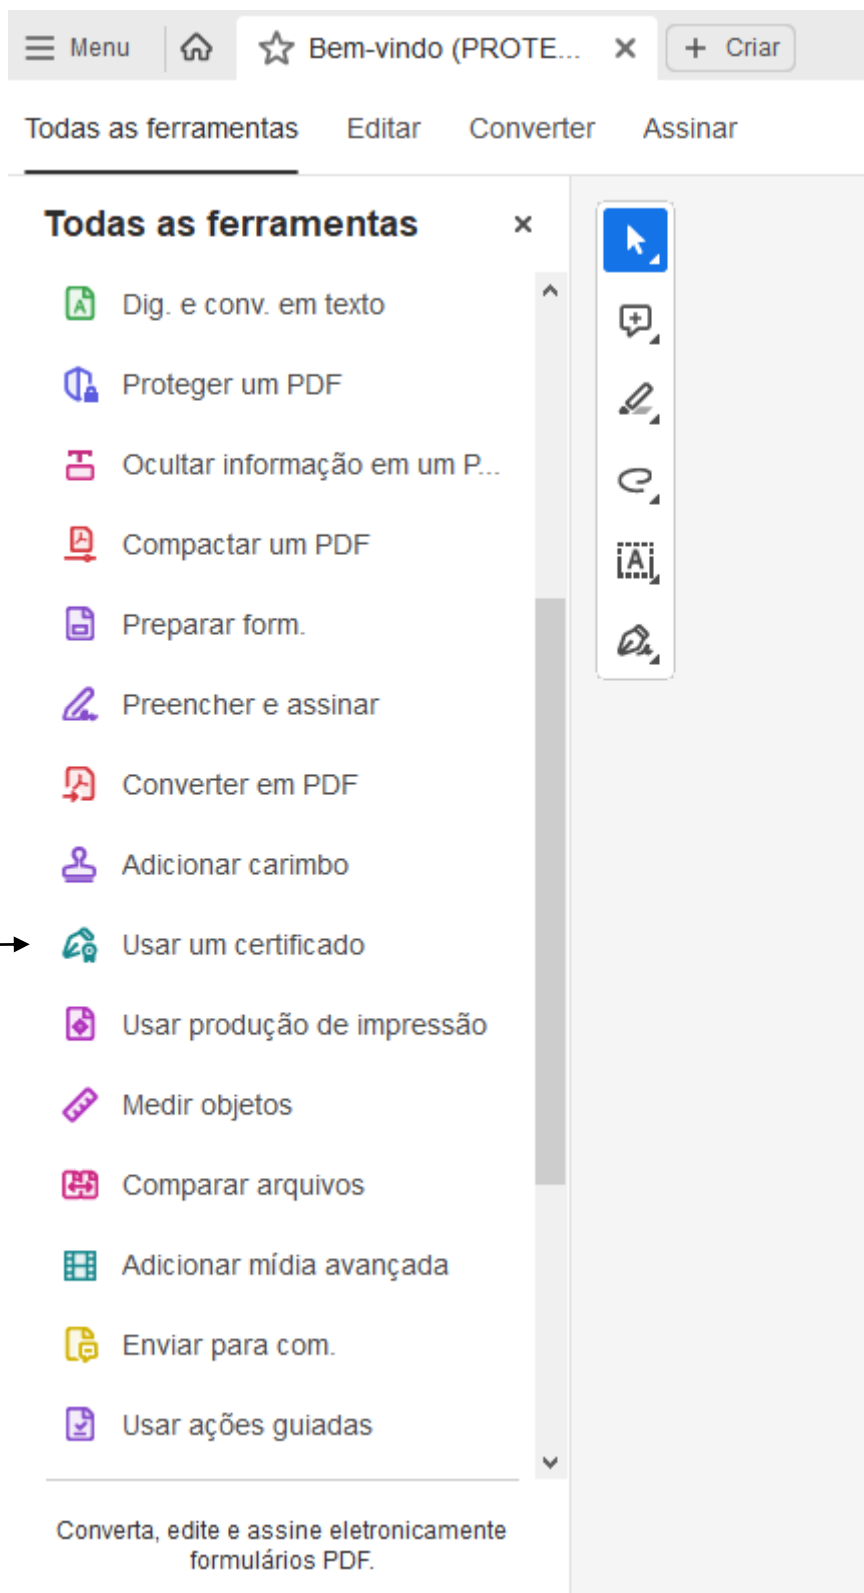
Menu

Bem-vindo (PROTE...

Criar

Todas as ferramentas Editar Converter Assinar

Todas as ferramentas

Dig. e conv. em texto

Proteger um PDF

Ocultar informação em um P...

Compactar um PDF

Preparar form.

Preencher e assinar

Converter em PDF

Adicionar carimbo

Usar um certificado

Usar produção de impressão

Medir objetos

Comparar arquivos

Adicionar mídia avançada

Enviar para com.

Usar ações guiadas

Converta, edite e assine eletronicamente formulários PDF.